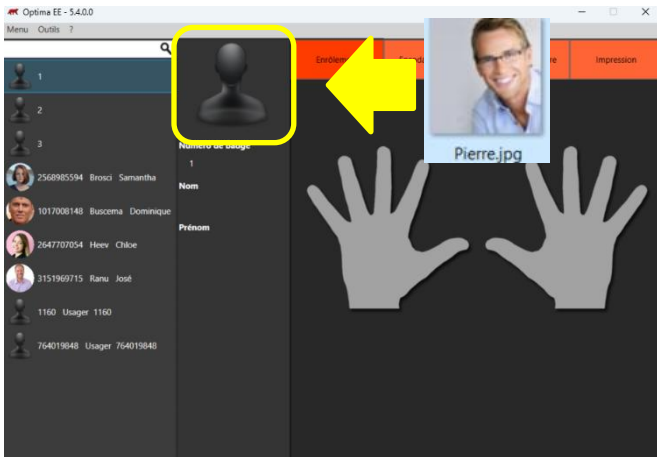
Optima EE - 5.4.0.0

Menu Outils ?

1

2

3

2568985594 Brosci Samantha

1017008148 Buscema Dominique

2647707054 Heev Chloe

3151969715 Ranu José

1160 Usager 1160

764019848 Usager 764019848

Numéro de badge

1

Nom

Prénom

Enrôlem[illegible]

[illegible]re

Impression

Pierre.jpg